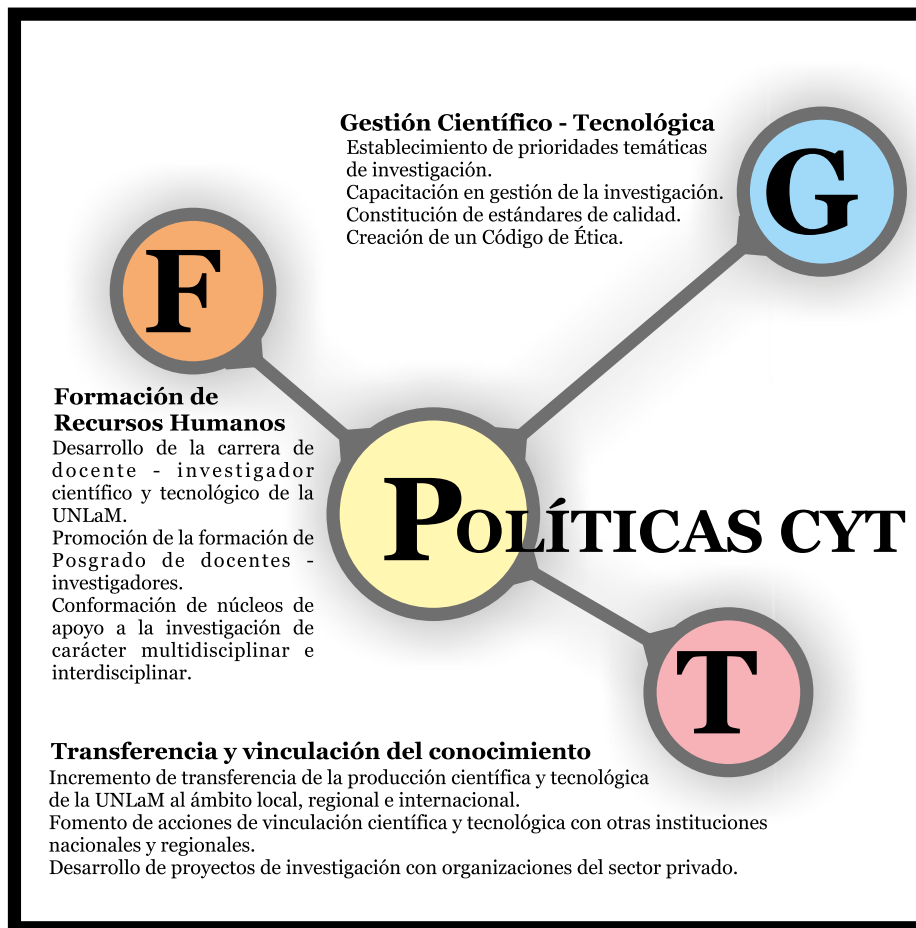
Gestión Científico - Tecnológica
Establecimiento de prioridades temáticas de investigación.
Capacitación en gestión de la investigación.
Constitución de estándares de calidad.
Creación de un Código de Ética.

G

F

Formación de Recursos Humanos
Desarrollo de la carrera de docente - investigador científico y tecnológico de la UNLaM.
Promoción de la formación de Posgrado de docentes - investigadores.
Conformación de núcleos de apoyo a la investigación de carácter multidisciplinar e interdisciplinar.

POLÍTICAS CYT

T

Transferencia y vinculación del conocimiento
Incremento de transferencia de la producción científica y tecnológica de la UNLaM al ámbito local, regional e internacional.
Fomento de acciones de vinculación científica y tecnológica con otras instituciones nacionales y regionales.
Desarrollo de proyectos de investigación con organizaciones del sector privado.